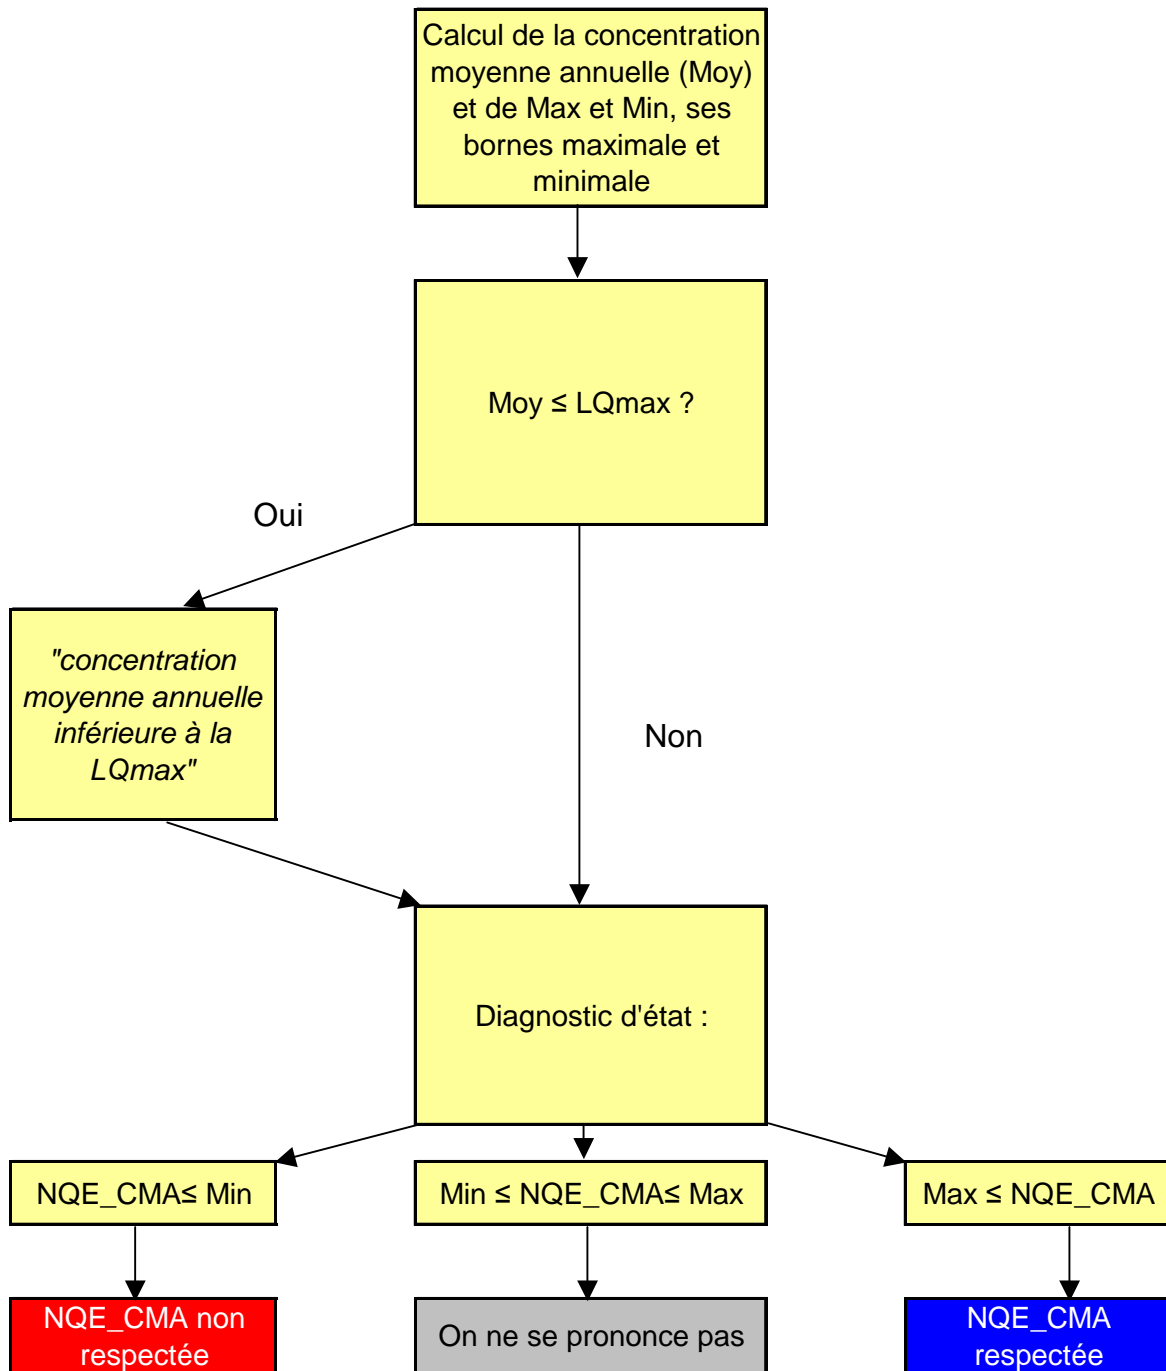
Calcul de la concentration moyenne annuelle (Moy) et de Max et Min, ses bornes maximale et minimale

Moy ≤ LQmax ?

Oui

"concentration moyenne annuelle inférieure à la LQmax"

Non

Diagnostic d'état :

NQE_CMA≤ Min

Min ≤ NQE_CMA≤ Max

Max ≤ NQE_CMA

NQE_CMA non respectée

On ne se prononce pas

NQE_CMA respectée